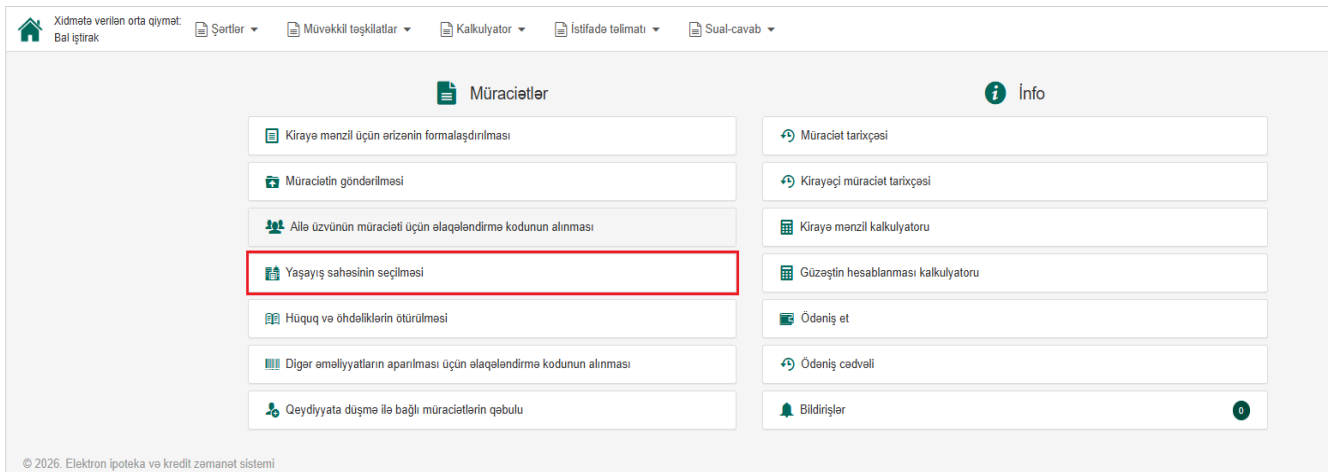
Xidmətə verilən orta qiymət:
Bal iştirak

Şərtlər ▾ Müvəkkil təşkilatlar ▾ Kalkulyator ▾ İstifadə təlimatı ▾ Sual-cavab ▾

Müraciətlər

Kirayə mənzil üçün ərizənin formalaşdırılması

Müraciətin göndərilməsi

Ailə üzvünün müraciəti üçün əlaqələndirmə kodunun alınması

Yaşayış sahəsinin seçilməsi

Hüquq və öhdəliklərin ötürülməsi

Digər əməliyyatların aparılması üçün əlaqələndirmə kodunun alınması

Qeydiyyata düşmə ilə bağlı müraciətlərin qəbulu

İnfo

Müraciət tarixçəsi

Kirayəçi müraciət tarixçəsi

Kirayə mənzil kalkulyatoru

Güzəştin hesablanması kalkulyatoru

Ödəniş et

Ödəniş cədvəli

Bildirişlər 0

© 2026. Elektron ipoteka və kredit zəmanət sistemi